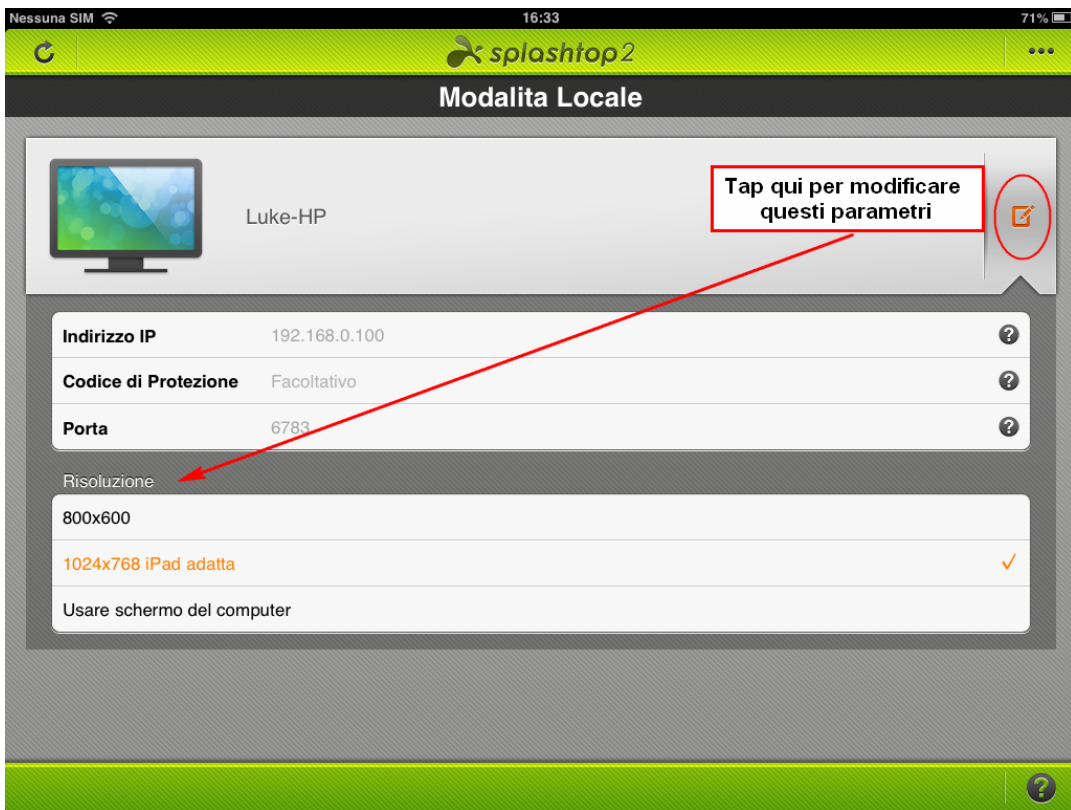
Nessuna SIM 16:33 71%

splashtop2

Modalita Locale

Luke-HP

Tap qui per modificare questi parametri

| | |
|---|---|
| Indirizzo IP | 192.168.0.100 |
| Codice di Protezione | Facoltativo |
| Porta | 6783 |

Risoluzione

800x600

1024x768 iPad adatta ✓

Usare schermo del computer